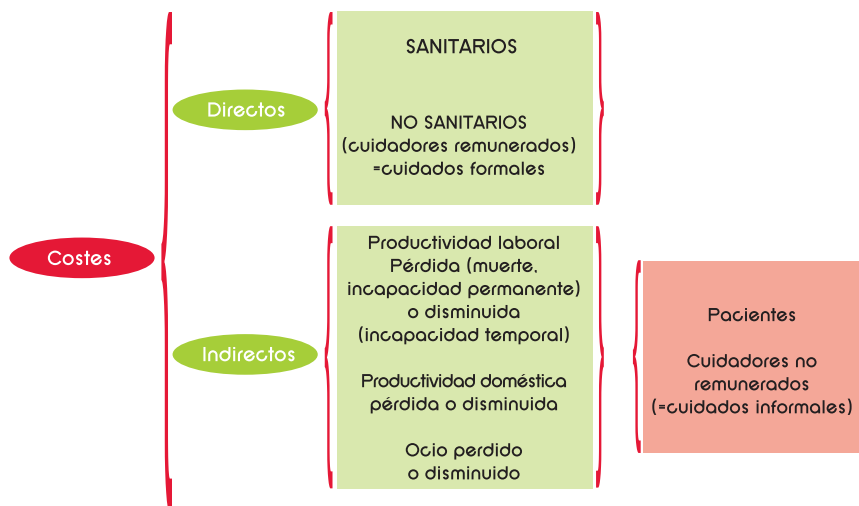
Costes

Directos

SANITARIOS

NO SANITARIOS
(cuidadores remunerados)
=cuidados formales

Indirectos

Productividad laboral
Pérdida (muerte, incapacidad permanente)
o disminuida
(incapacidad temporal)

Productividad doméstica
pérdida o disminuida

Ocio perdido
o disminuido

Pacientes

Cuidadores no
remunerados
(=cuidados informales)